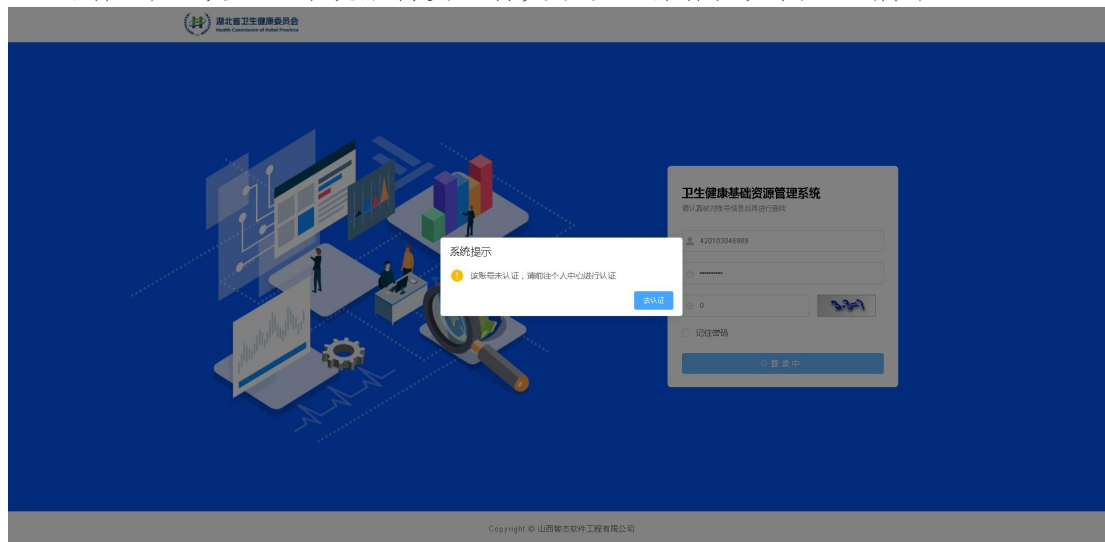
湖北省卫生健康委员会
Health Commission of Hubei Province

卫生健康基础资源管理系统
请认真核对账号信息后再进行登录

420103046989
••••••••••
0
记住密码
登录中

系统提示
该账号未认证，请前往个人中心进行认证
去认证

Copyright © 山西智杰软件工程有限公司